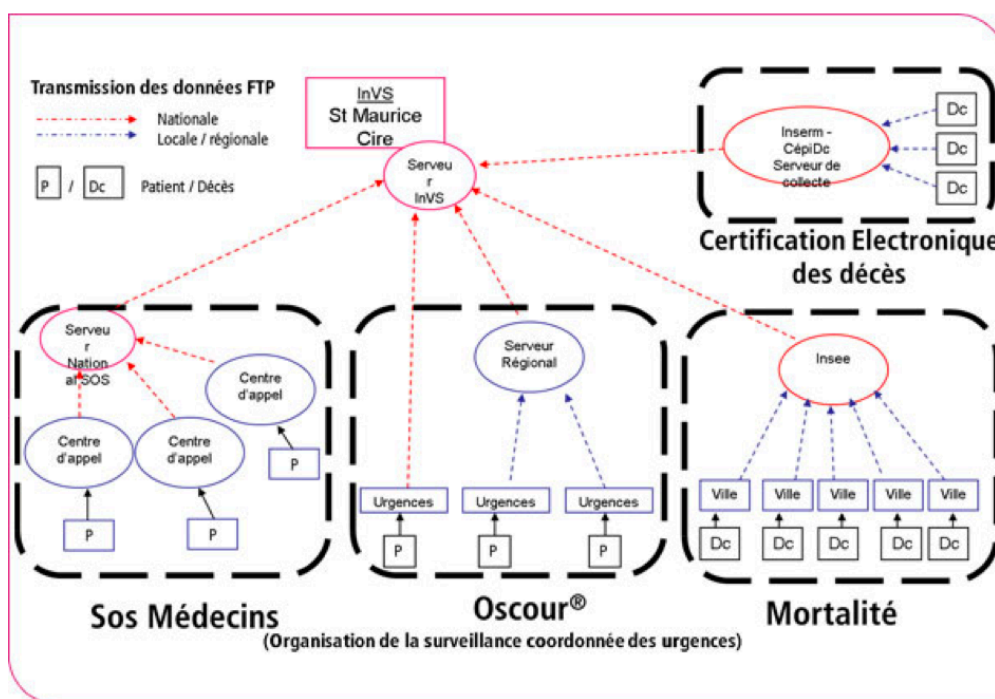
Transmission des données FTP

Nationale

Locale / régionale

P / Dc Patient / Décès

InVS
St Maurice
Cire

Serveur InVS

Inserm - CépiDc Serveur de collecte

Dc

Dc

Dc

Certification Electronique des décès

Serveur National SOS

Centre d'appel

Centre d'appel

Centre d'appel

P

P

P

Serveur Régional

Urgences

Urgences

Urgences

P

P

P

Insee

Ville

Ville

Ville

Ville

Ville

Dc

Dc

Dc

Dc

Dc

Sos Médecins

Oscour®
(Organisation de la surveillance coordonnée des urgences)

Mortalité